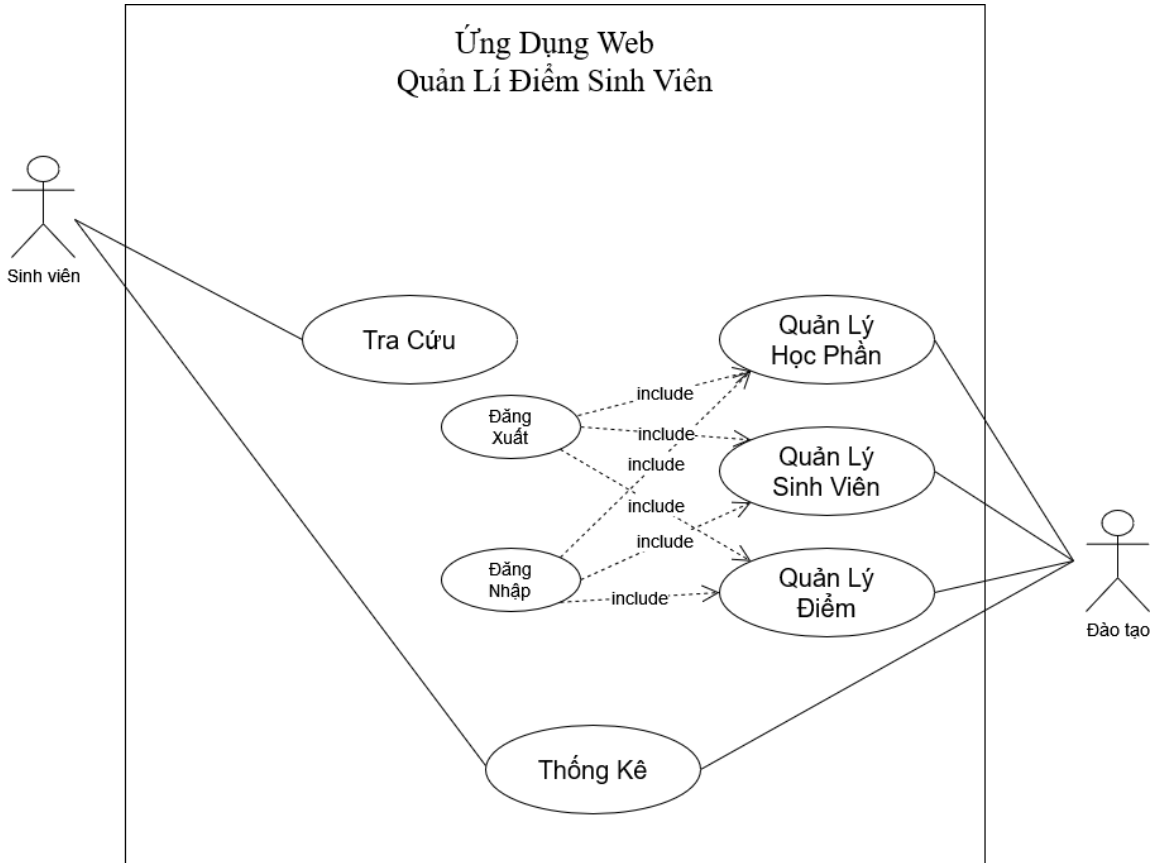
Ứng Dụng Web
Quản Lí Điểm Sinh Viên

Sinh viên

Tra Cứu

Quản Lý Học Phần

include

Đăng Xuất

include

include

Quản Lý Sinh Viên

include

include

Đăng Nhập

Quản Lý Điểm

include

Đào tạo

Thống Kê